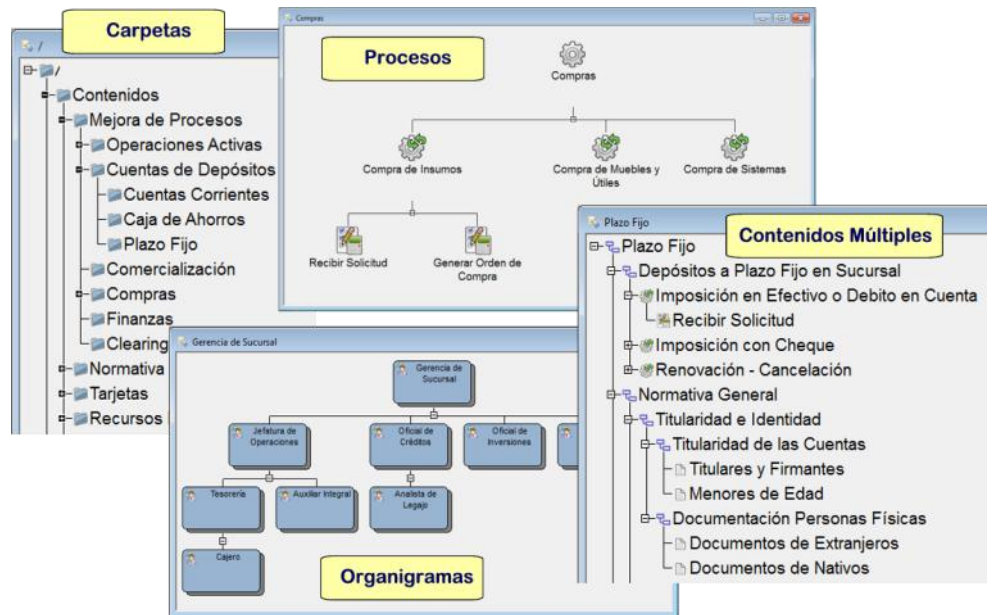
Carpetas

/

/

Contenidos

Mejora de Procesos

Operaciones Activas

Cuentas de Depósitos

Cuentas Corrientes

Caja de Ahorros

Plazo Fijo

Comercialización

Compras

Finanzas

Clearing

Normativa

Tarjetas

Recursos

Compras

Procesos

Compras

Compra de Insumos

Compra de Muebles y Útiles

Compra de Sistemas

Recibir Solicitud

Generar Orden de Compra

Gerencia de Sucursal

Gerencia de Sucursal

Jefatura de Operaciones

Oficial de Créditos

Oficial de Inversiones

Tesorería

Auxiliar Integral

Analista de Legajo

Cajero

Organigramas

Plazo Fijo

Contenidos Múltiples

Plazo Fijo

Depósitos a Plazo Fijo en Sucursal

Imposición en Efectivo o Debito en Cuenta

Recibir Solicitud

Imposición con Cheque

Renovación - Cancelación

Normativa General

Titularidad e Identidad

Titularidad de las Cuentas

Titulares y Firmantes

Menores de Edad

Documentación Personas Físicas

Documentos de Extranjeros

Documentos de Nativos